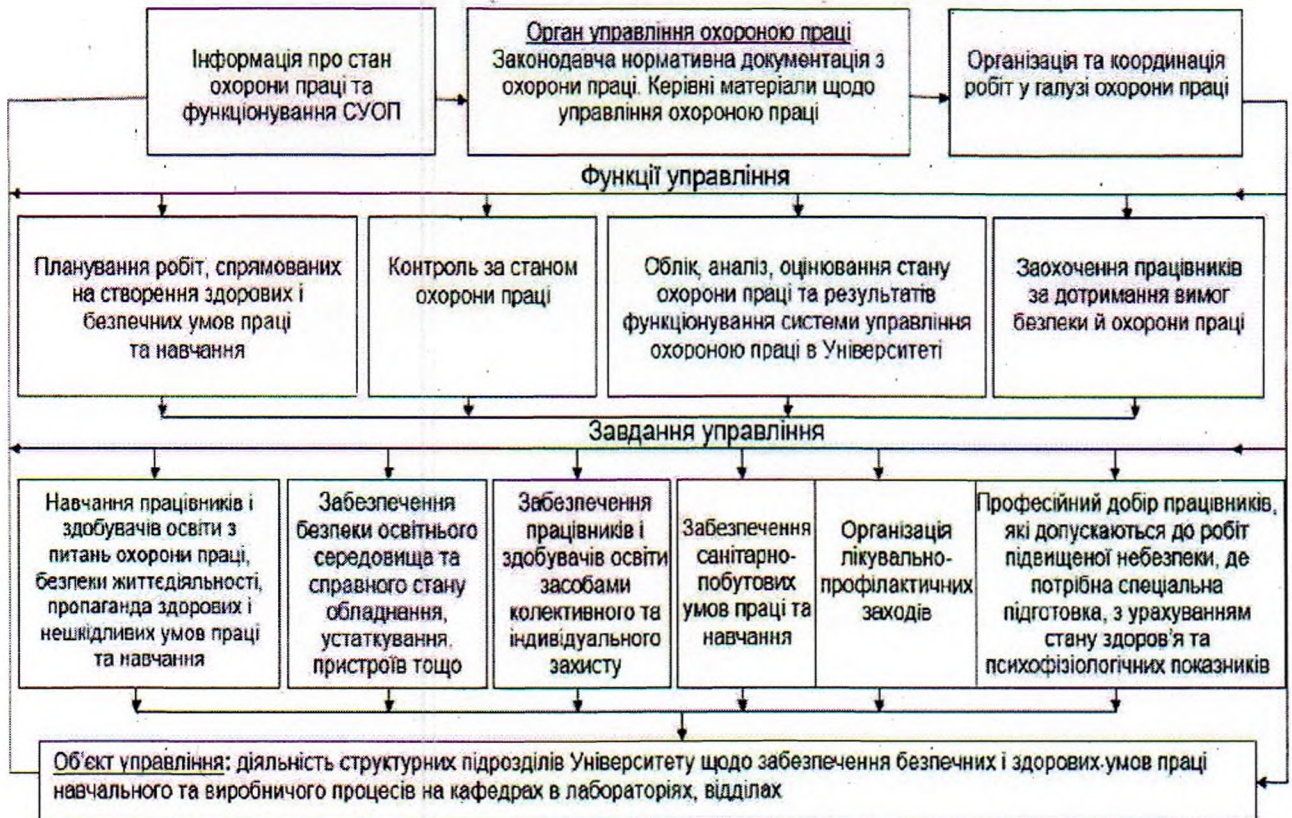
Інформація про стан охорони праці та функціонування СУОП

Орган управління охороною праці
Законодавча нормативна документація з охорони праці. Керівні матеріали щодо управління охороною праці

Організація та координація робіт у галузі охорони праці

Функції управління

Планування робіт, спрямованих на створення здорових і безпечних умов праці та навчання

Контроль за станом охорони праці

Облік, аналіз, оцінювання стану охорони праці та результатів функціонування системи управління охороною праці в Університеті

Заохочення працівників за дотримання вимог безпеки й охорони праці

Завдання управління

Навчання працівників і здобувачів освіти з питань охорони праці, безпеки життєдіяльності, пропаганда здорових і нешкідливих умов праці та навчання

Забезпечення безпеки освітнього середовища та справного стану обладнання, устаткування, пристроїв тощо

Забезпечення працівників і здобувачів освіти засобами колективного та індивідуального захисту

Забезпечення санітарно-побутових умов праці та навчання

Організація лікувально-профілактичних заходів

Професійний добір працівників, які допускаються до робіт підвищеної небезпеки, де потрібна спеціальна підготовка, з урахуванням стану здоров'я та психофізіологічних показників

Об'єкт управління: діяльність структурних підрозділів Університету щодо забезпечення безпечних і здорових умов праці навчального та виробничого процесів на кафедрах в лабораторіях, відділах